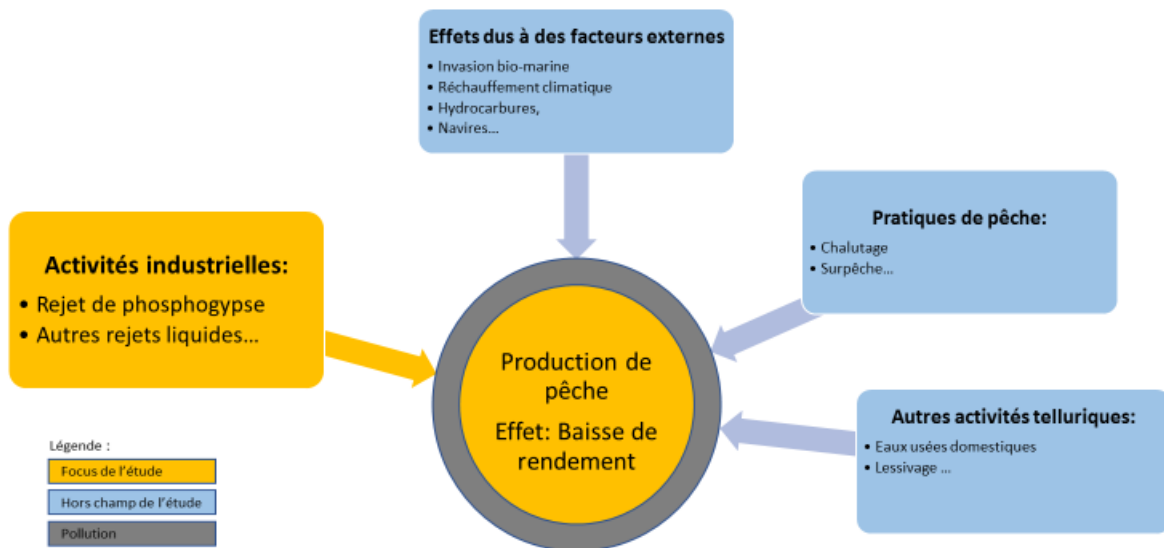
Effets dus à des facteurs externes
• Invasion bio-marine
• Réchauffement climatique
• Hydrocarbures,
• Navires...

Activités industrielles:
• Rejet de phosphogypse
• Autres rejets liquides...

Pratiques de pêche:
• Chalutage
• Surpêche...

Production de pêche
Effet: Baisse de rendement

Autres activités telluriques:
• Eaux usées domestiques
• Lessivage ...

Légende :
Focus de l'étude
Hors champ de l'étude
Pollution